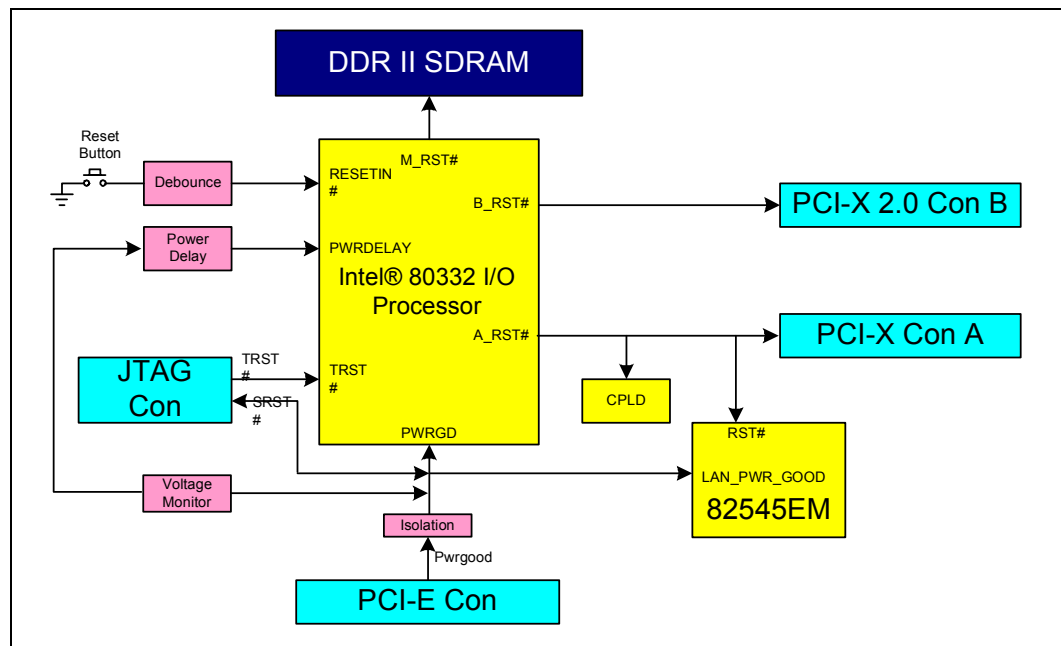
DDR II SDRAM

Reset Button

Debounce

Power Delay

M_RST#

RESETIN #

B_RST#

PWRDELAY

Intel® 80332 I/O Processor

A_RST#

PCI-X 2.0 Con B

PCI-X Con A

JTAG Con

TRST #

TRST #

SRST #

CPLD

PWRGD

RST#

LAN_PWR_GOOD

82545EM

Voltage Monitor

Isolation

Pwrgood

PCI-E Con